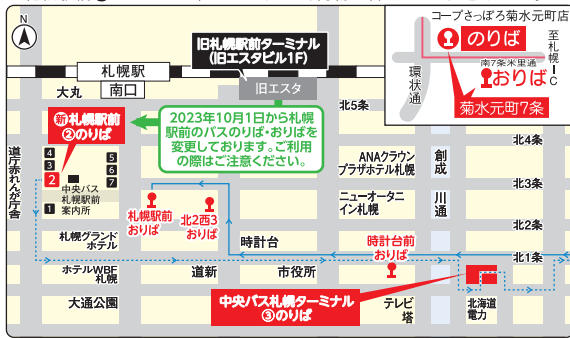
N

旧札幌駅前ターミナル
(旧エスタビル1F)

札幌駅
南口
大丸
旧エスタ
北5条

新 札幌駅前
②のりば

2023年10月1日から札幌駅前のバスのりば・おりばを変更しております。ご利用の際はご注意ください。

道庁赤れんが庁舎
4
3
2
1
中央バス札幌駅前案内所

札幌駅前おりば
北2西3おりば

ANAクラウンプラザホテル札幌
ニューオータニイン札幌
創成川通
北4条
北3条
北2条

札幌グランドホテル
時計台
時計台前おりば
北1条

ホテルWBF札幌
道新
市役所

大通公園
中央バス札幌ターミナル
③のりば
テレビ塔
北海道電力

コープさっぽろ菊水元町店
のりば
至札幌IC
環状通
南7条米里通
おりば
菊水元町7条